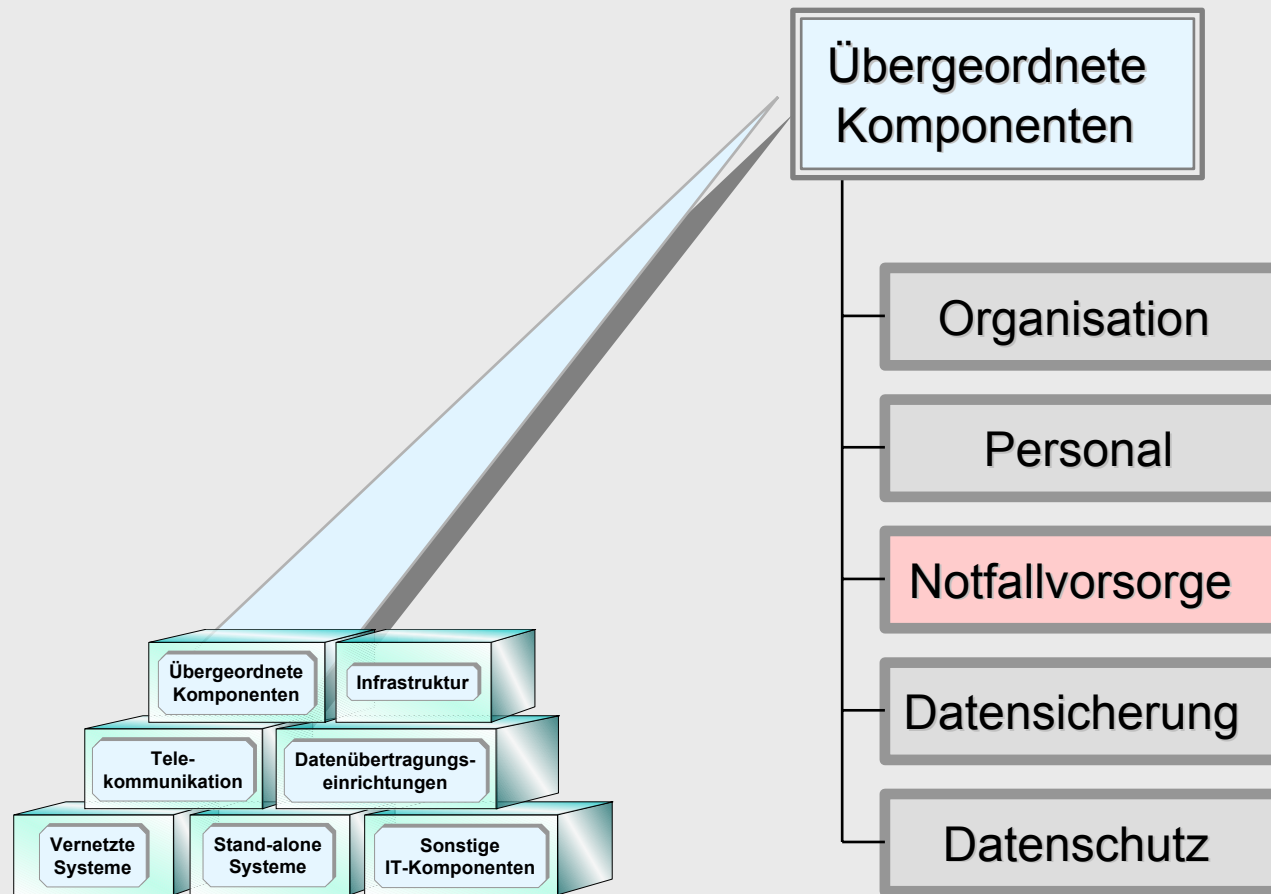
Übergeordnete Komponenten

Organisation

Personal

Notfallvorsorge

Datensicherung

Datenschutz

Übergeordnete Komponenten

Infrastruktur

Telekommunikation

Datenübertragungseinrichtungen

Vernetzte Systeme

Stand-alone Systeme

Sonstige IT-Komponenten